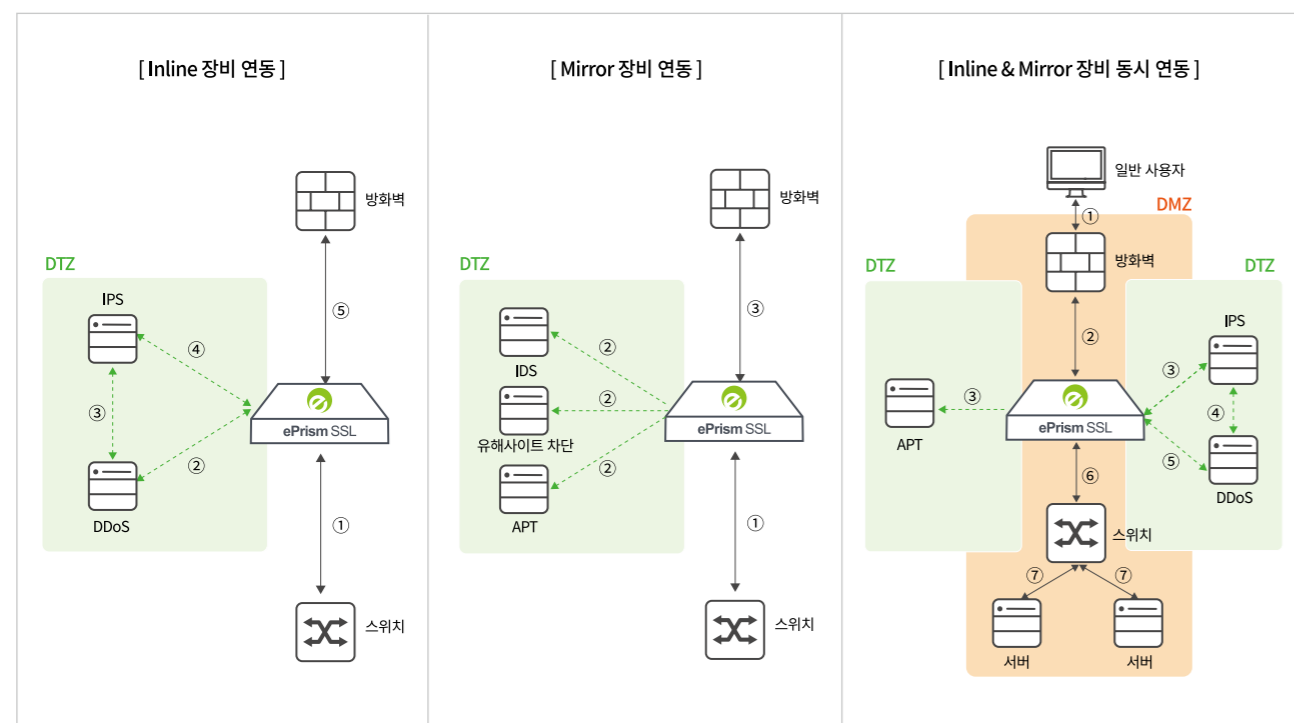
[ Inline 장비 연동 ]

방화벽

DTZ

IPS

④

③

②

DDoS

⑤

ePrism SSL

①

스위치

[ Mirror 장비 연동 ]

방화벽

DTZ

②

IDS

②

유해사이트 차단

②

APT

③

ePrism SSL

①

스위치

[ Inline & Mirror 장비 동시 연동 ]

일반 사용자

①

DMZ

방화벽

DTZ

DTZ

②

IPS

③

③

APT

ePrism SSL

④

⑤

DDoS

⑥

스위치

⑦

⑦

서버

서버